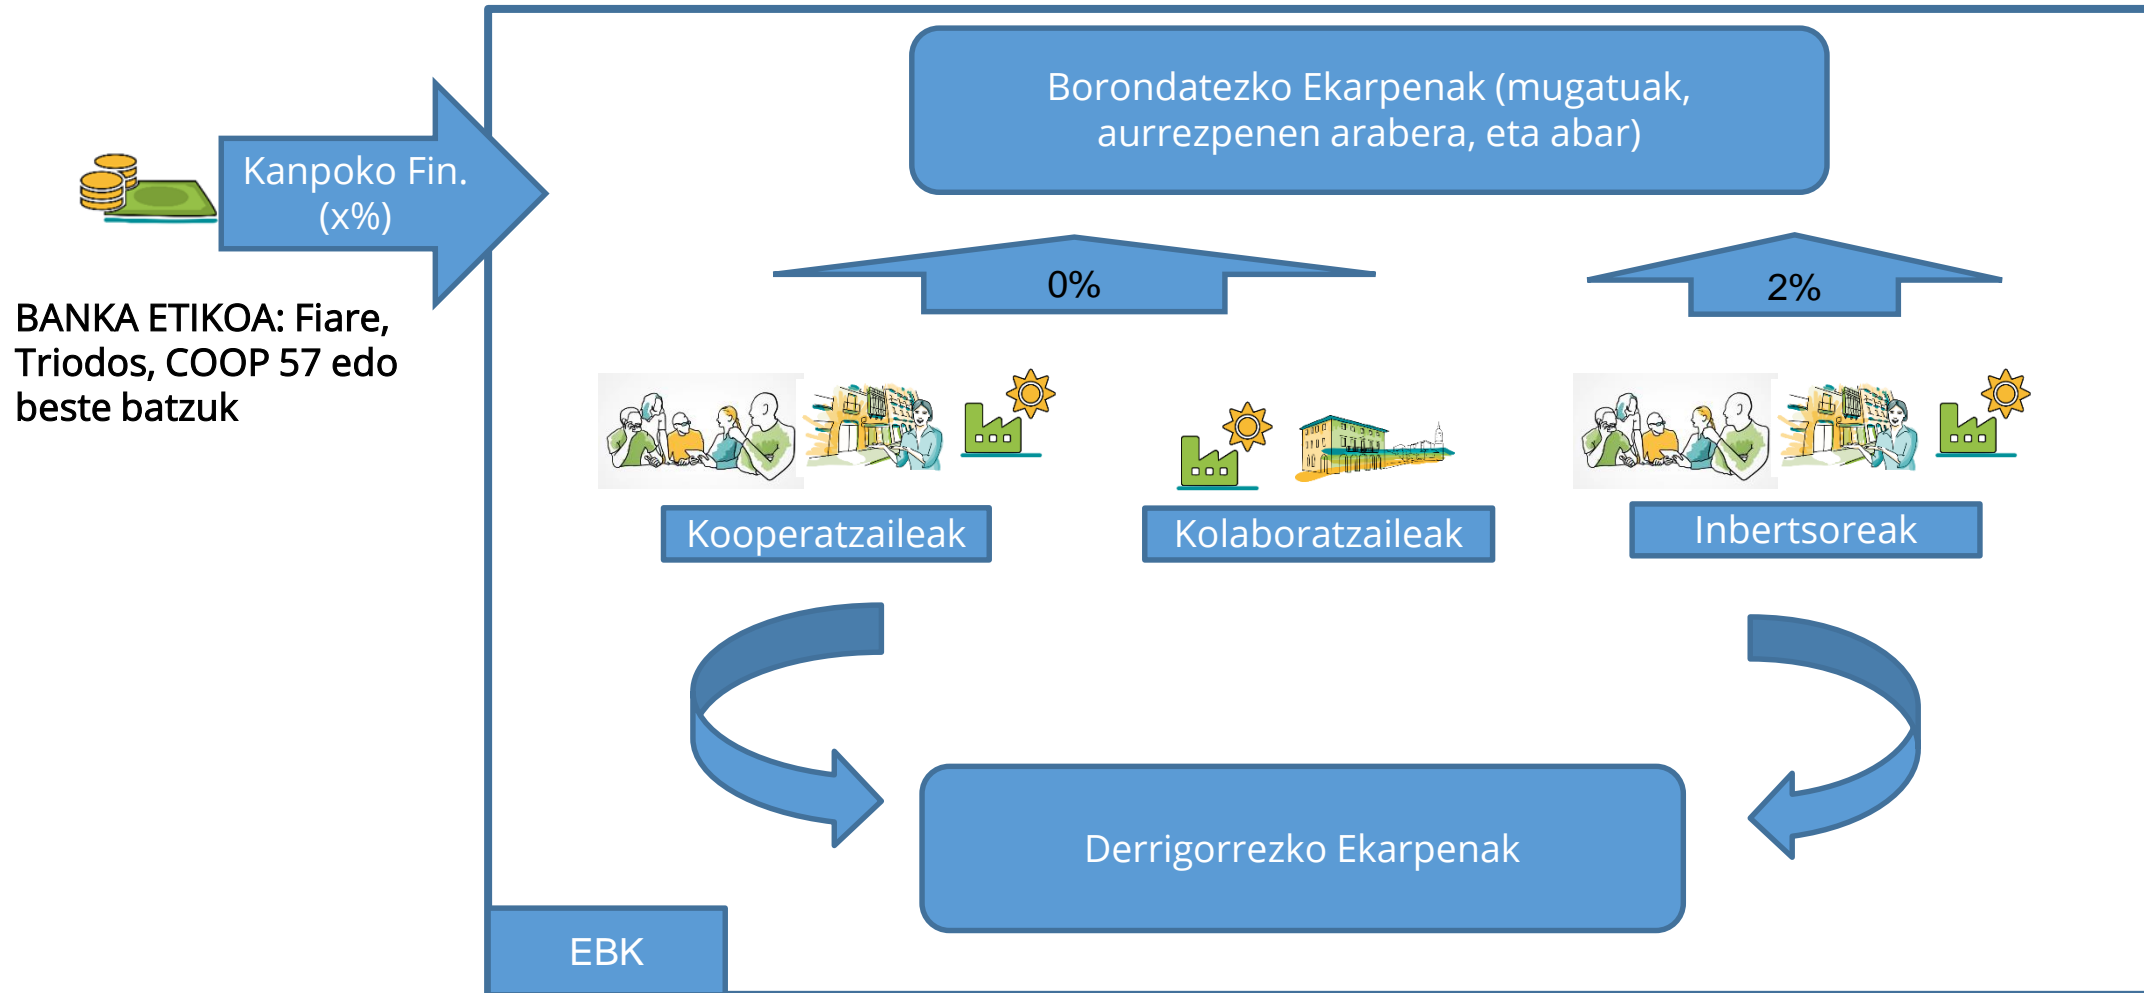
Kanpoko Fin.
(x%)

BANKA ETIKOA: Fiare, Triodos, COOP 57 edo beste batzuk

Borondatezko Ekarpenak (mugatuak, aurrezpenen arabera, eta abar)

0%

2%

Kooperatzaileak

Kolaboratzaileak

Inbertsoreak

Derrigorrezko Ekarpenak

EBK